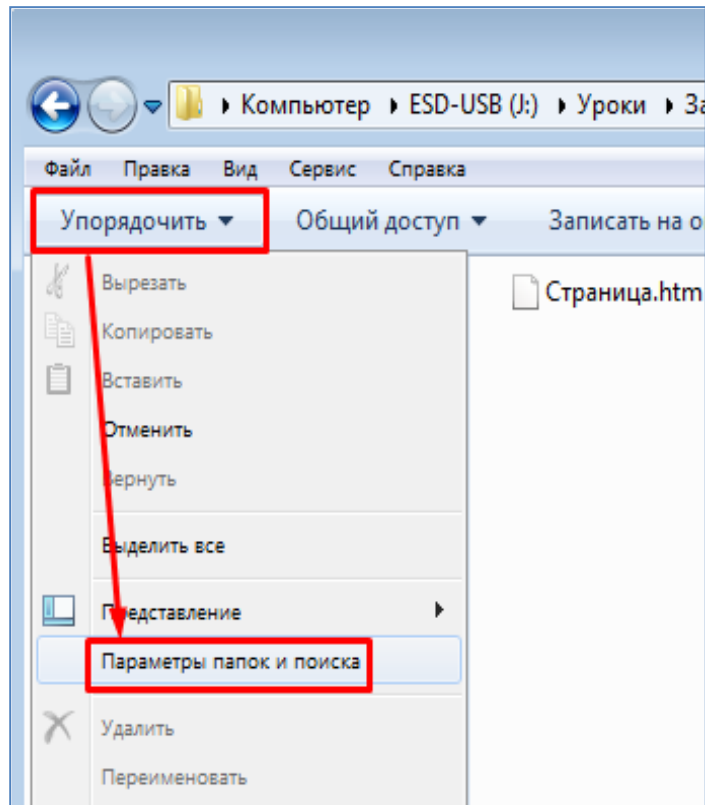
Компьютер ▸ ESD-USB (J:) ▸ Уроки ▸ За

Файл Правка Вид Сервис Справка

Упорядочить ▾ Общий доступ ▾ Записать на о

Вырезать
Копировать
Вставить
Отменить
Вернуть
Выделить все
Представление
Параметры папок и поиска
Удалить
Переименовать

Страница.htm